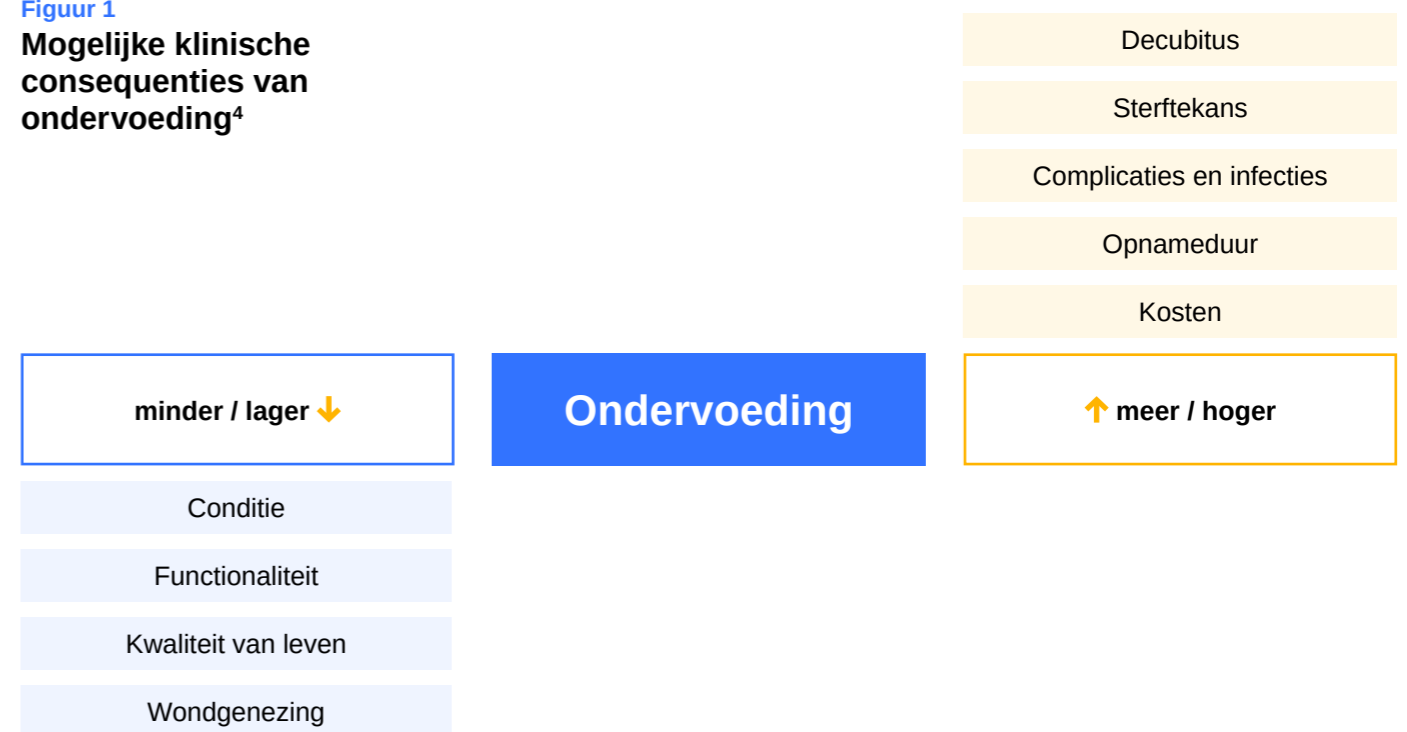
Figuur 1
Mogelijke klinische consequenties van ondervoeding$^4$

Decubitus
Sterftekans
Complicaties en infecties
Opnameduur
Kosten

minder / lager ↓

Ondervoeding

↑ meer / hoger

Conditie
Functionaliteit
Kwaliteit van leven
Wondgenezing